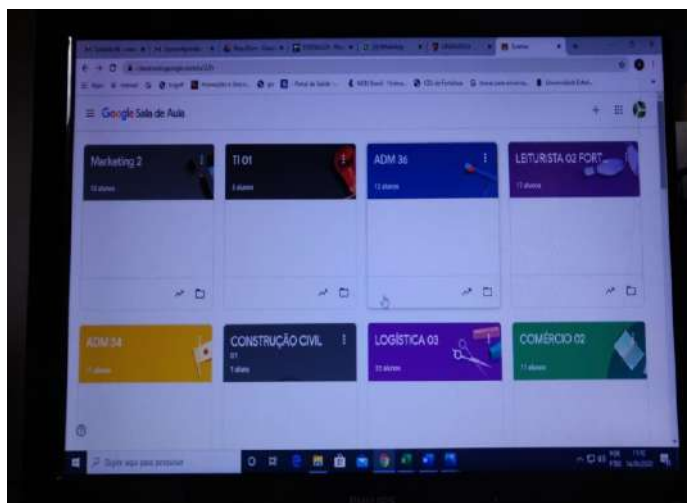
Google Sala de Aula

Marketing 2
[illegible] alunos

TI 01
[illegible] alunos

ADM 36
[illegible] alunos

LEITURISTA 02 FORT...
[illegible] alunos

ADM 34
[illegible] alunos

CONSTRUÇÃO CIVIL
01
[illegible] alunos

LOGÍSTICA 03
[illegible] alunos

COMÉRCIO 02
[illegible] alunos

Digite aqui para pesquisar